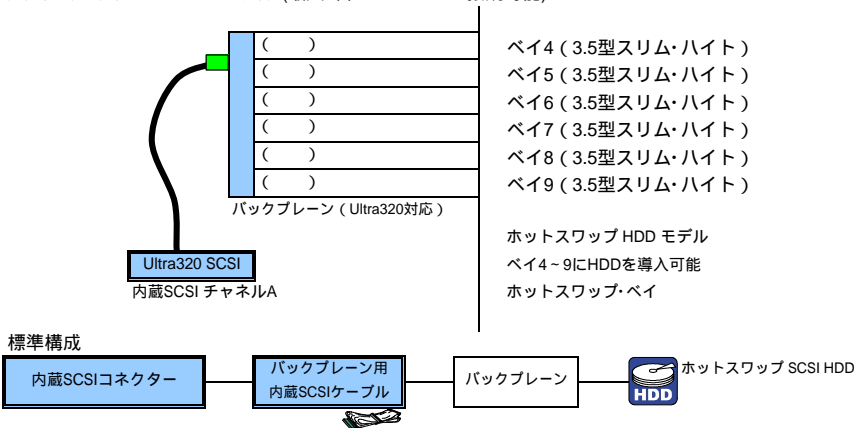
( )
( )
( )
( )
( )
( )

ベイ4 ( 3.5型スリム・ハイト )
ベイ5 ( 3.5型スリム・ハイト )
ベイ6 ( 3.5型スリム・ハイト )
ベイ7 ( 3.5型スリム・ハイト )
ベイ8 ( 3.5型スリム・ハイト )
ベイ9 ( 3.5型スリム・ハイト )

バックプレーン ( Ultra320対応 )

ホットスワップ HDD モデル
ベイ4~9にHDDを導入可能
ホットスワップ・ベイ

Ultra320 SCSI
内蔵SCSI チャネルA

標準構成

内蔵SCSIコネクター
バックプレーン用 内蔵SCSIケーブル
バックプレーン
HDD
ホットスワップ SCSI HDD